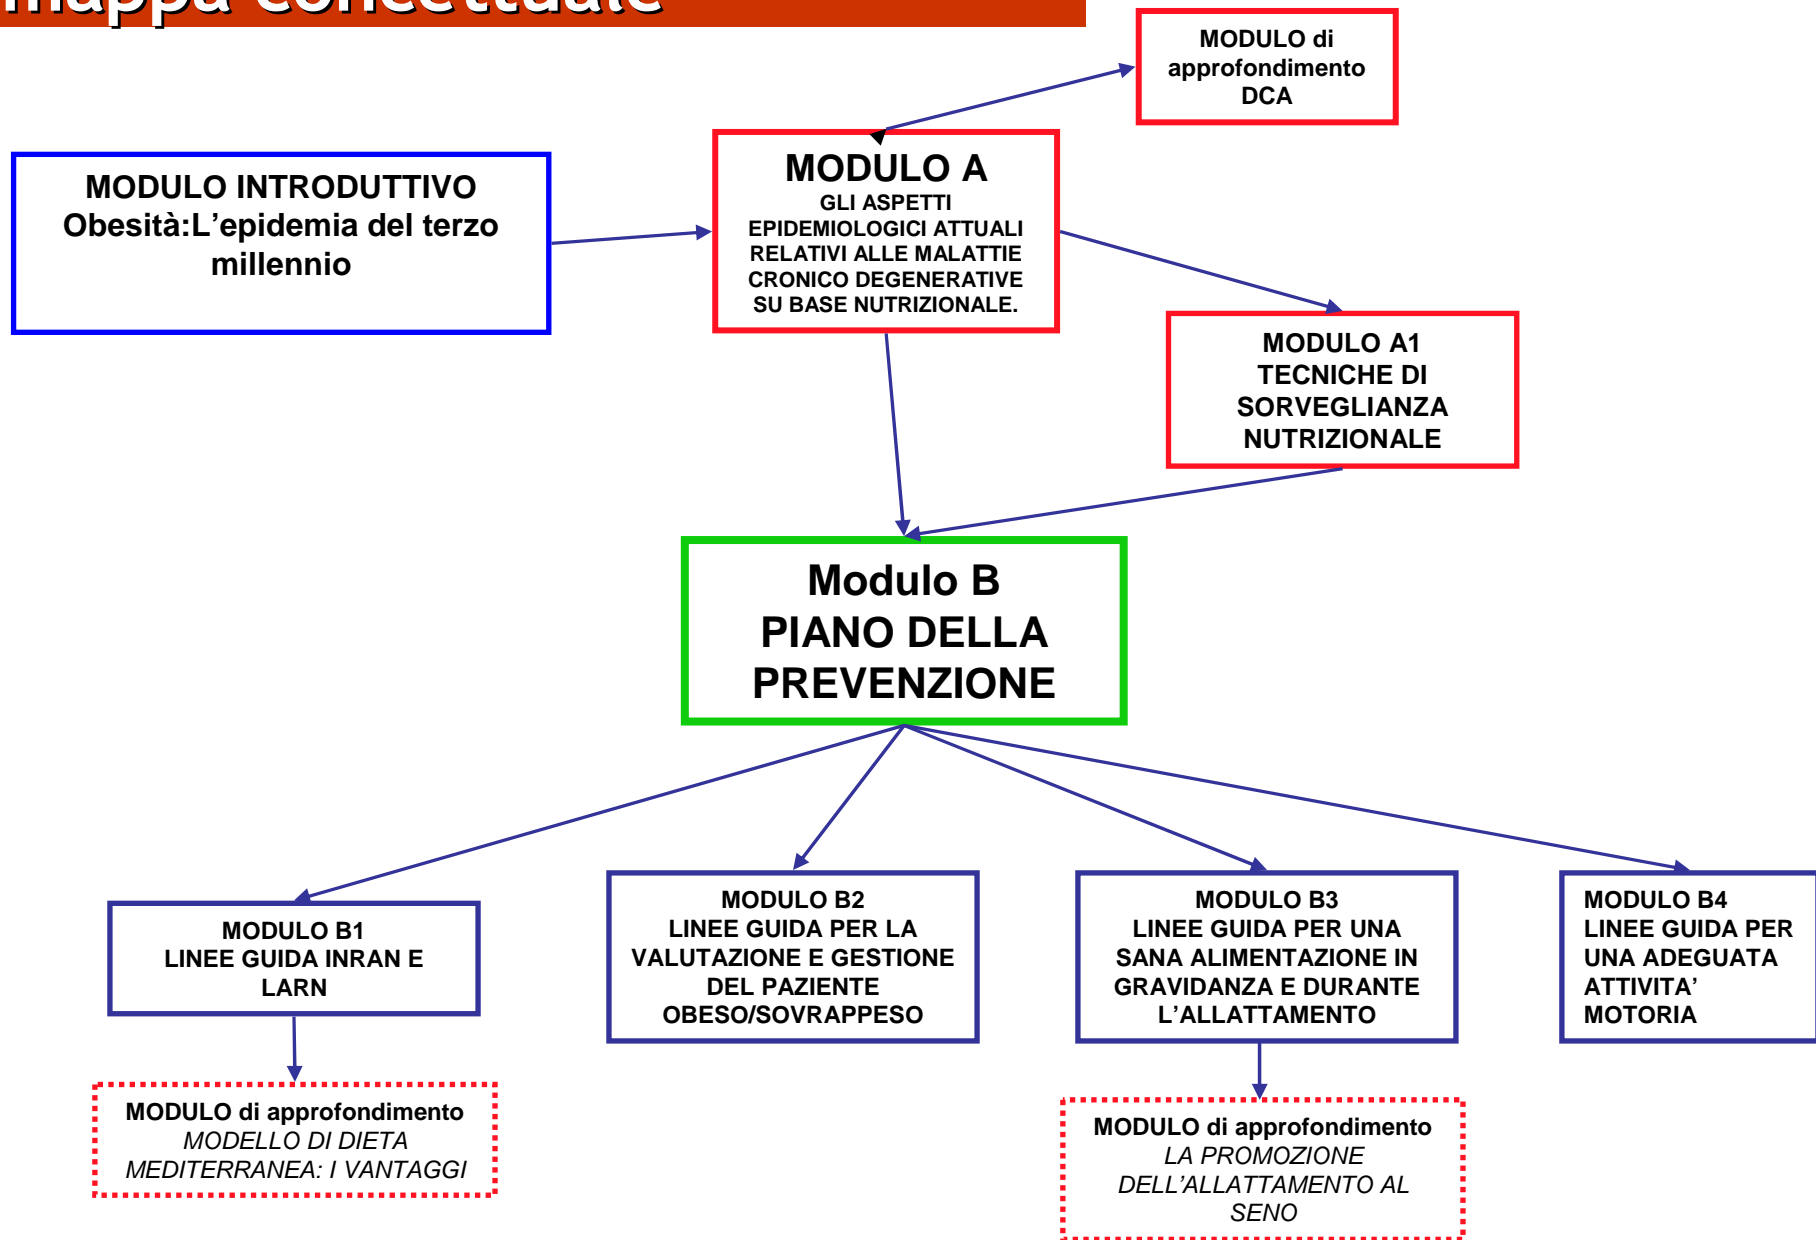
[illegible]

MODULO di approfondimento DCA

MODULO INTRODUTTIVO
Obesità:L’epidemia del terzo millennio

MODULO A
GLI ASPETTI EPIDEMIOLOGICI ATTUALI RELATIVI ALLE MALATTIE CRONICO DEGENERATIVE SU BASE NUTRIZIONALE.

MODULO A1
TECNICHE DI SORVEGLIANZA NUTRIZIONALE

Modulo B
PIANO DELLA PREVENZIONE

MODULO B1
LINEE GUIDA INRAN E LARN

MODULO B2
LINEE GUIDA PER LA VALUTAZIONE E GESTIONE DEL PAZIENTE OBESO/SOVRAPPESO

MODULO B3
LINEE GUIDA PER UNA SANA ALIMENTAZIONE IN GRAVIDANZA E DURANTE L’ALLATTAMENTO

MODULO B4
LINEE GUIDA PER UNA ADEGUATA ATTIVITA’ MOTORIA

MODULO di approfondimento
MODELLO DI DIETA MEDITERRANEA: I VANTAGGI

MODULO di approfondimento
LA PROMOZIONE DELL’ALLATTAMENTO AL SENO